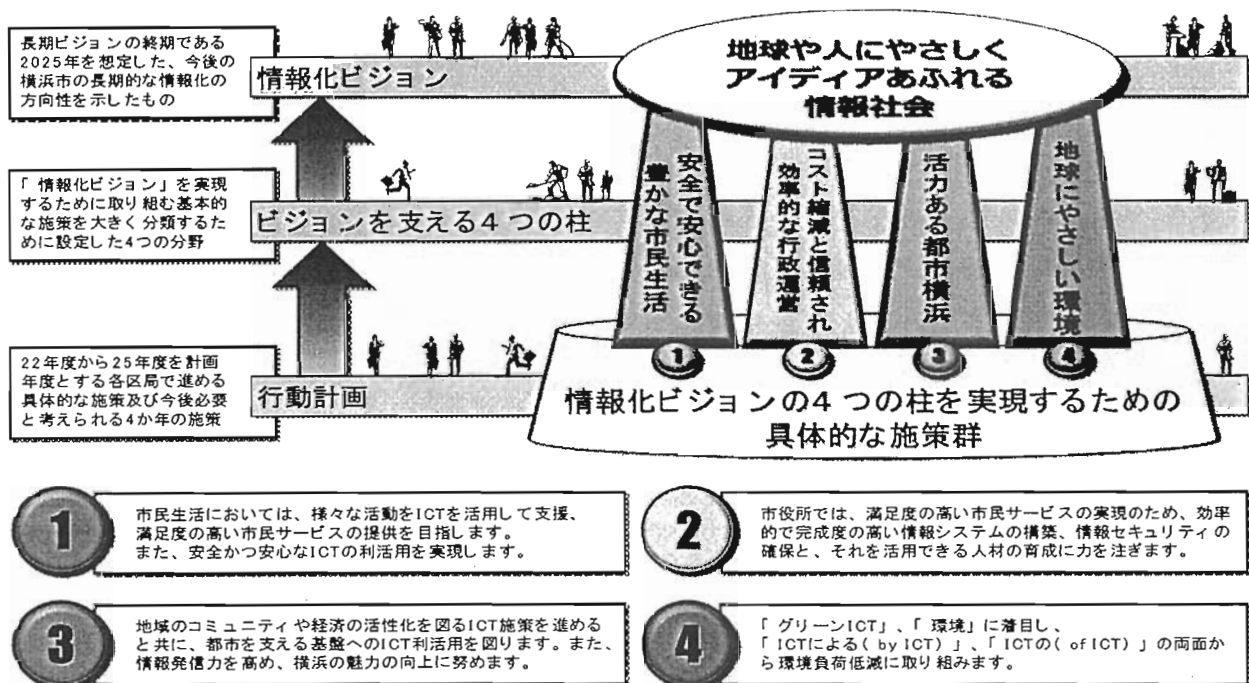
長期ビジョンの終期である2025年を想定した、今後の横浜市の長期的な情報化の方向性を示したもの

情報化ビジョン

地球や人にやさしく
アイディアあふれる
情報社会

「情報化ビジョン」を実現するために取り組む基本的な施策を大きく分類するために設定した4つの分野

ビジョンを支える4つの柱

安全で安心できる豊かな市民生活

コスト縮減と信頼され効率的な行政運営

活力ある都市横浜

地球にやさしい環境

22年度から25年度を計画年度とする各区局で進める具体的な施策及び今後必要と考えられる4か年の施策

行動計画

1

2

3

4

情報化ビジョンの4つの柱を実現するための具体的な施策群

1

市民生活においては、様々な活動をICTを活用して支援、満足度の高い市民サービスの提供を目指します。
また、安全かつ安心なICTの利活用を実現します。

2

市役所では、満足度の高い市民サービスの実現のため、効率的で完成度の高い情報システムの構築、情報セキュリティの確保と、それを活用できる人材の育成に力を注ぎます。

3

地域のコミュニティや経済の活性化を図るICT施策を進めると共に、都市を支える基盤へのICT利活用を図ります。また、情報発信力を高め、横浜の魅力の向上に努めます。

4

「グリーンICT」、「環境」に着目し、
「ICTによる(by ICT)」、「ICTの(of ICT)」の両面から環境負荷低減に取り組みます。